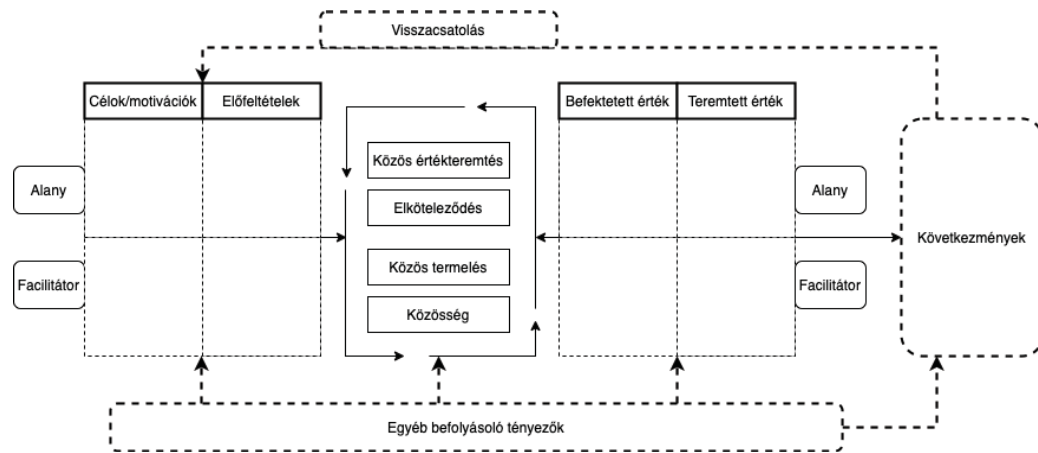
Visszacsatolás

Célok/motivációk

Előfeltételek

Befektetett érték

Teremtett érték

Alany

Facilitátor

Közös értékteremtés

Elköteleződés

Közös termelés

Közösség

Alany

Facilitátor

Következmények

Egyéb befolyásoló tényezők